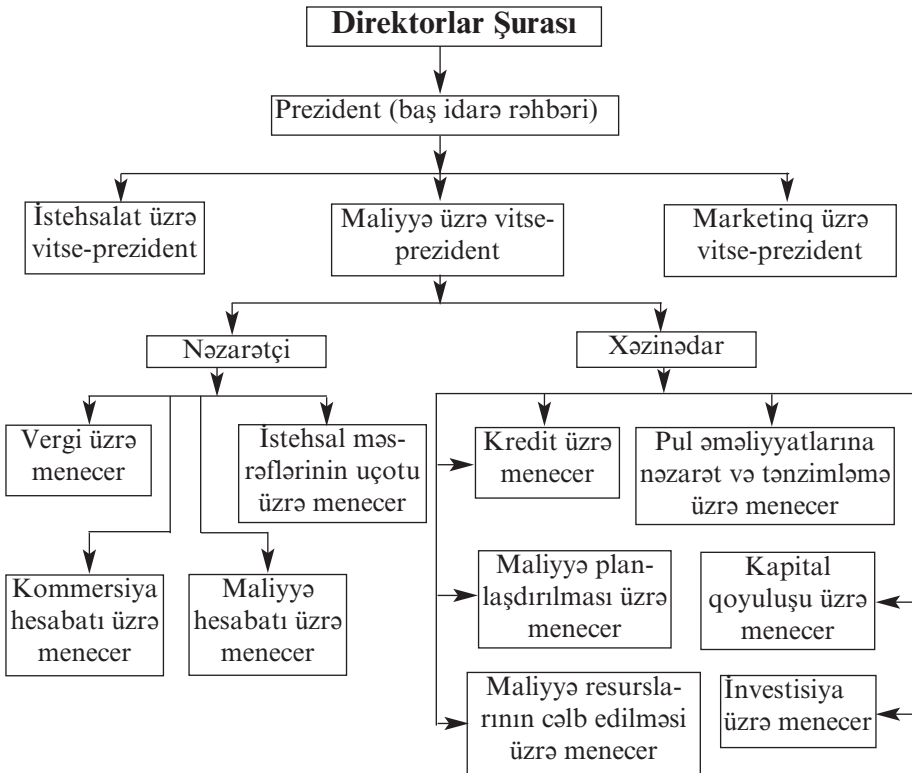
Direktorlar Şurası

Prezident (baş idarə rəhbəri)

İstehsalat üzrə vitse-prezident

Maliyyə üzrə vitse-prezident

Marketinq üzrə vitse-prezident

Nəzarətçi

Xəzinədar

Vergi üzrə menecer

İstehsal məsrəflərinin uçotu üzrə menecer

Kommersiya hesabatı üzrə menecer

Maliyyə hesabatı üzrə menecer

Kredit üzrə menecer

Pul əməliyyatlarına nəzarət və tənzimləmə üzrə menecer

Maliyyə planlaşdırılması üzrə menecer

Kapital qoyuluşu üzrə menecer

Maliyyə resurslarının cəlb edilməsi üzrə menecer

İnvestisiya üzrə menecer